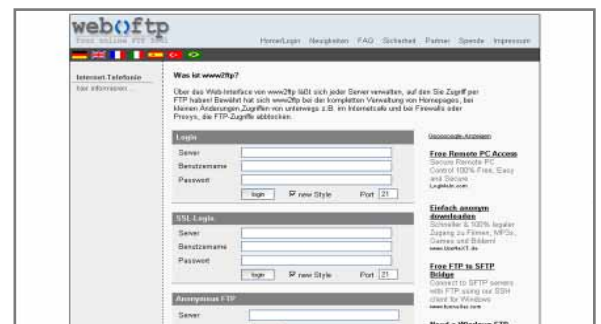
web2ftp
Your online FTP tool

Home/Login Neuigkeiten FAQ Sicherheit Partner Spende Impressum

Internet-Telefonie
hier informieren

Was ist www2ftp?

Über das Web-Interface von www2ftp läßt sich jeder Server verwalten, an den Sie Zugriff per FTP haben! Bewährt hat sich www2ftp bei der kompletten Verwaltung von Homepages, bei kleinen Änderungen,Zugriffen von unterwegs z.B. im Internetcafe und bei Firewalls oder Proxys, die FTP-Zugriffe abblocken.

Login
Server
Benutzername
Passwort
login
new Style
Port 21

SSL-Login
Server
Benutzername
Passwort
login
new Style
Port 21

Anonymous FTP
Server

Google-Anzeigen

Free Remote PC Access
Secure Remote PC Control 100% Free, Easy and Secure
LogMeIn.com

Einfach anonym downloaden
Schneller & 100% legaler Zugang zu Filmen, MP3s, Games und Bildern!
www.UseNeXT.de

Free FTP to SFTP Bridge
Connect to SFTP servers with FTP using our SSH client for Windows
www.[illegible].com

Need a Windows FTP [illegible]